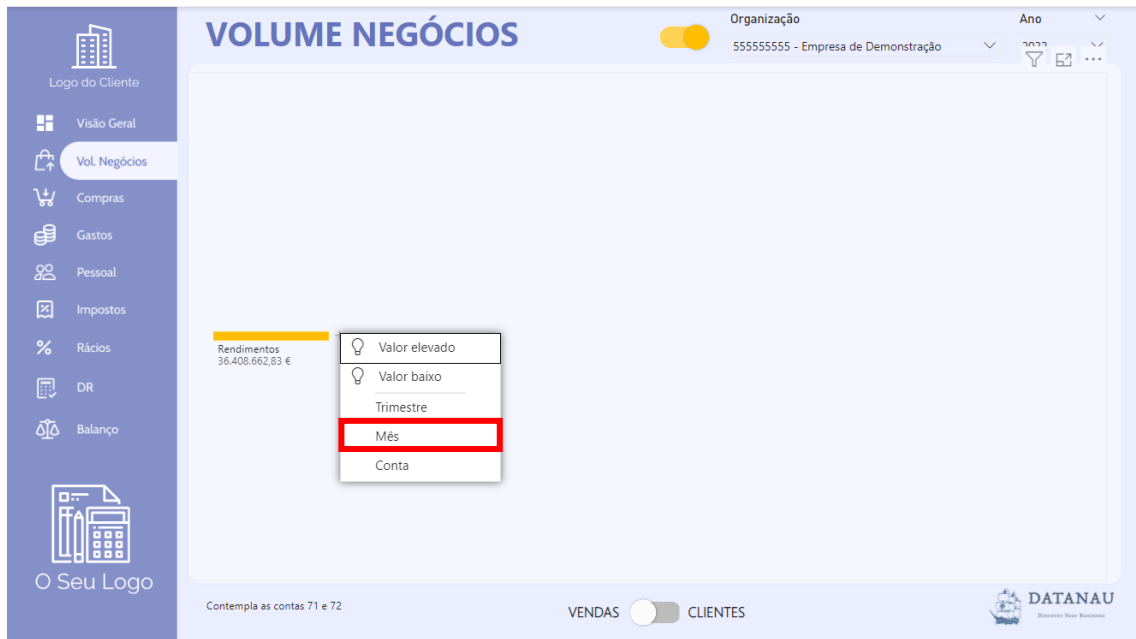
Logo do Cliente

Visão Geral
Vol. Negócios
Compras
Gastos
Pessoal
Impostos
Rácios
DR
Balanço

O Seu Logo

VOLUME NEGÓCIOS

Organização
555555555 - Empresa de Demonstração

Ano
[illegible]

Rendimentos
36.408.662,83 €

Valor elevado
Valor baixo
Trimestre
Mês
Conta

Contempla as contas 71 e 72

VENDAS CLIENTES

DATANAU
Discover Your Business